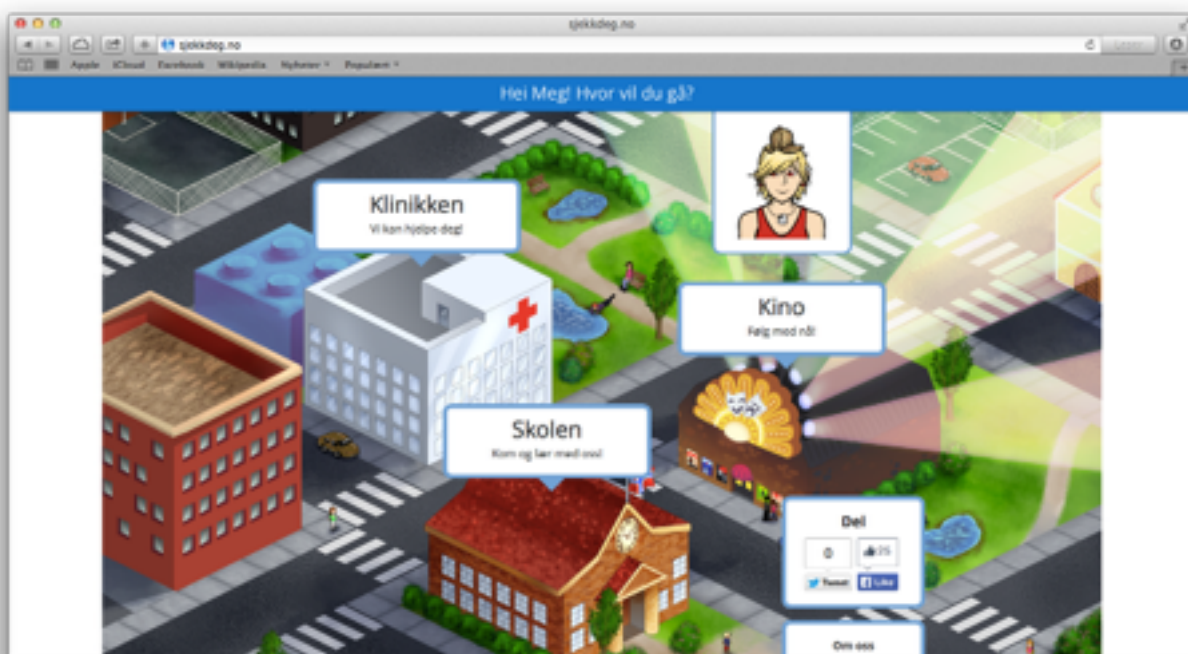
sjekkdeg.no

sjekkdeg.no

Apple iCloud Facebook Wikipedia Nyheter Populært

Hei Meg! Hvor vil du gå?

Klinikken
Vi kan hjelpe deg!

Kino
Følg med nå!

Skolen
Kom og lær med oss!

Del

0

25

Tweet

Like

Om oss